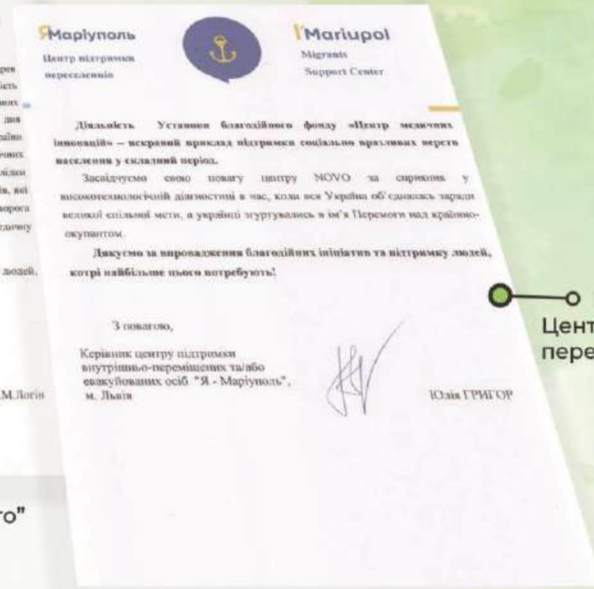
ЯМаріуполь
Центр підтримки переселенців

Mariupol
Migrants Support Center

Діяльність Установи благодійного фонду «Центр медичних інновацій» — яскравий приклад підтримки соціально вразливих верств населення у складний період.

Засвідчуємо свою повагу центру NOVO за сприяння у високотехнологічній діагностиці в час, коли вся Україна об'єдналась заради великої спільної мети, а українці згуртувались в ім'я Перемоги над країною-окупантом.

Дякуємо за впровадження благодійних ініціатив та підтримку людей, котрі найбільше цього потребують!

З повагою,

Керівник центру підтримки внутрішньо-переміщених та/або евакуйованих осіб "Я - Маріуполь", м. Львів

Юлія ГРИГОР

Цент
пере

М.Логін

то"

людей.